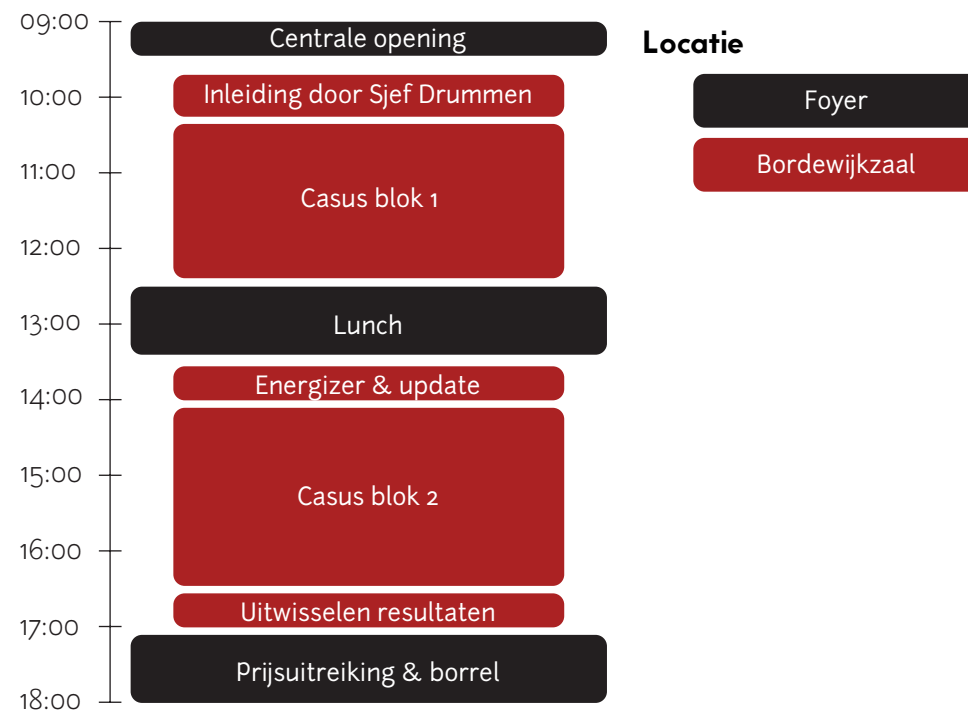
09:00
10:00
11:00
12:00
13:00
14:00
15:00
16:00
17:00
18:00

Centrale opening
Inleiding door Sjef Drummen
Casus blok 1
Lunch
Energizer & update
Casus blok 2
Uitwisselen resultaten
Prijsuitreiking & borrel

Locatie
Foyer
Bordewijkzaal